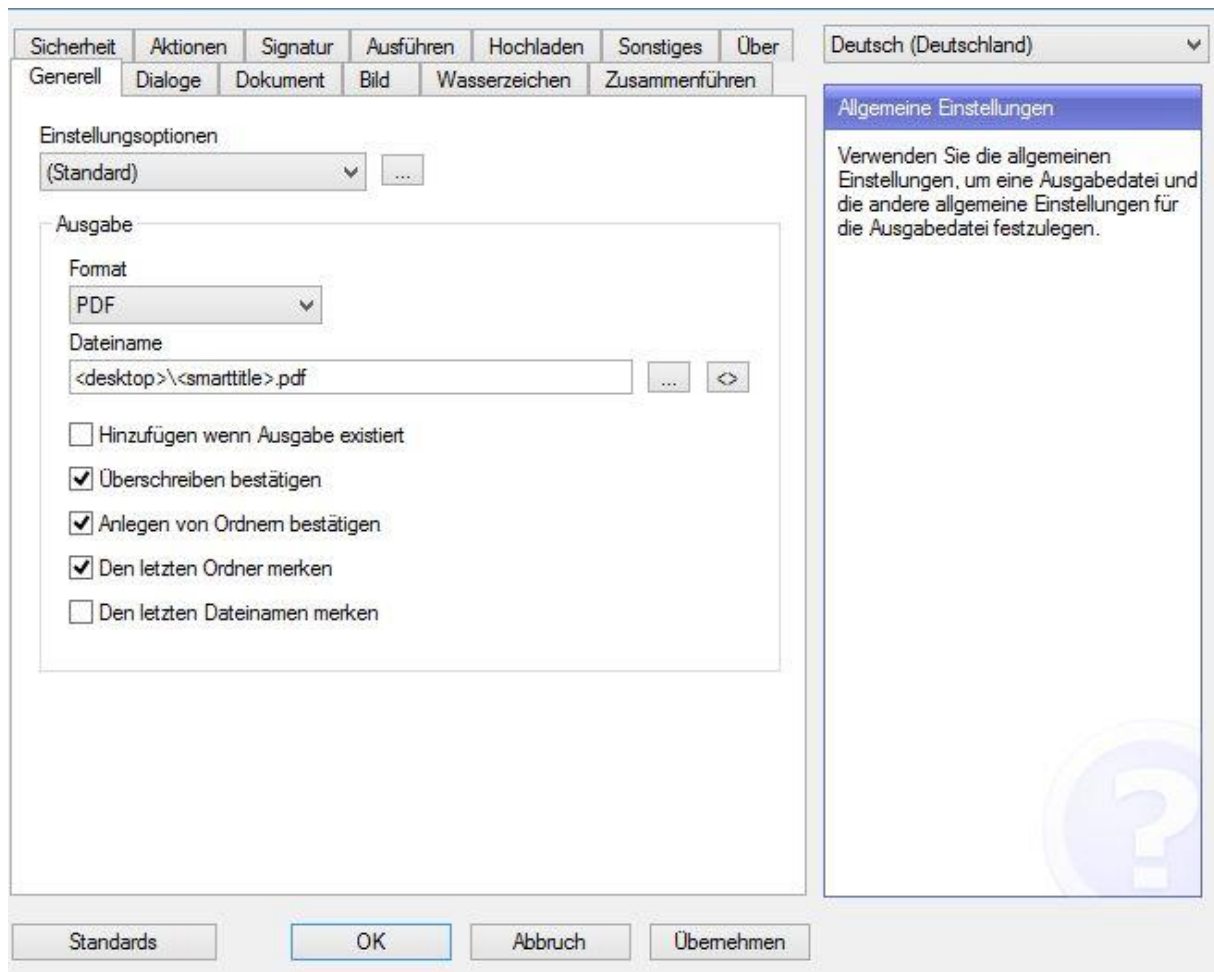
Sicherheit | Aktionen | Signatur | Ausführen | Hochladen | Sonstiges | Über

Generell | Dialoge | Dokument | Bild | Wasserzeichen | Zusammenführen

Deutsch (Deutschland)

Einstellungsoptionen

(Standard)

...

Ausgabe

Format

PDF

Dateiname

<desktop>\<smarttitle>.pdf

...

<>

Hinzufügen wenn Ausgabe existiert

Überschreiben bestätigen

Anlegen von Ordnern bestätigen

Den letzten Ordner merken

Den letzten Dateinamen merken

Allgemeine Einstellungen

Verwenden Sie die allgemeinen Einstellungen, um eine Ausgabedatei und die andere allgemeine Einstellungen für die Ausgabedatei festzulegen.

Standards

OK

Abbruch

Übernehmen